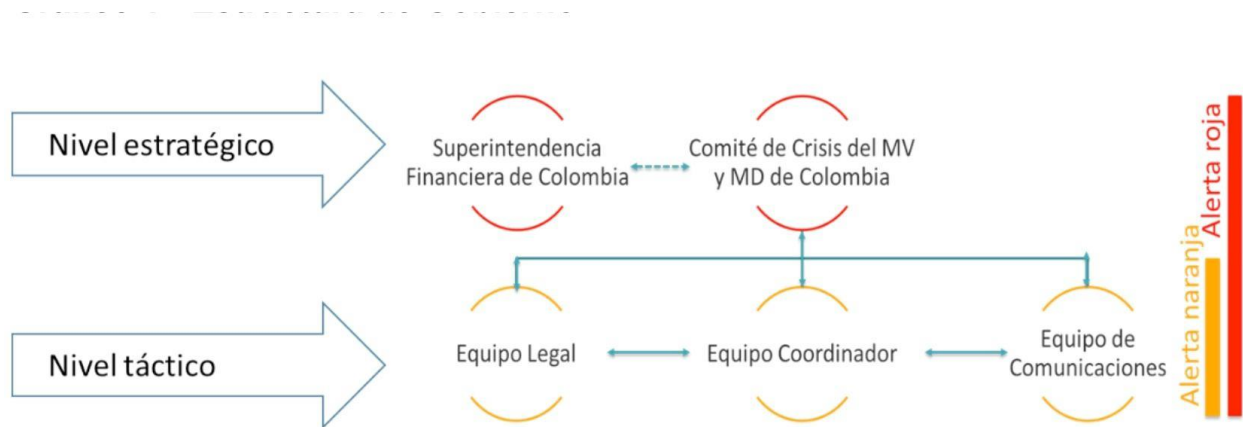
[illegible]

Nivel estratégico

Superintendencia Financiera de Colombia

Comité de Crisis del MV y MD de Colombia

Alerta roja

Alerta naranja

Nivel táctico

Equipo Legal

Equipo Coordinador

Equipo de Comunicaciones